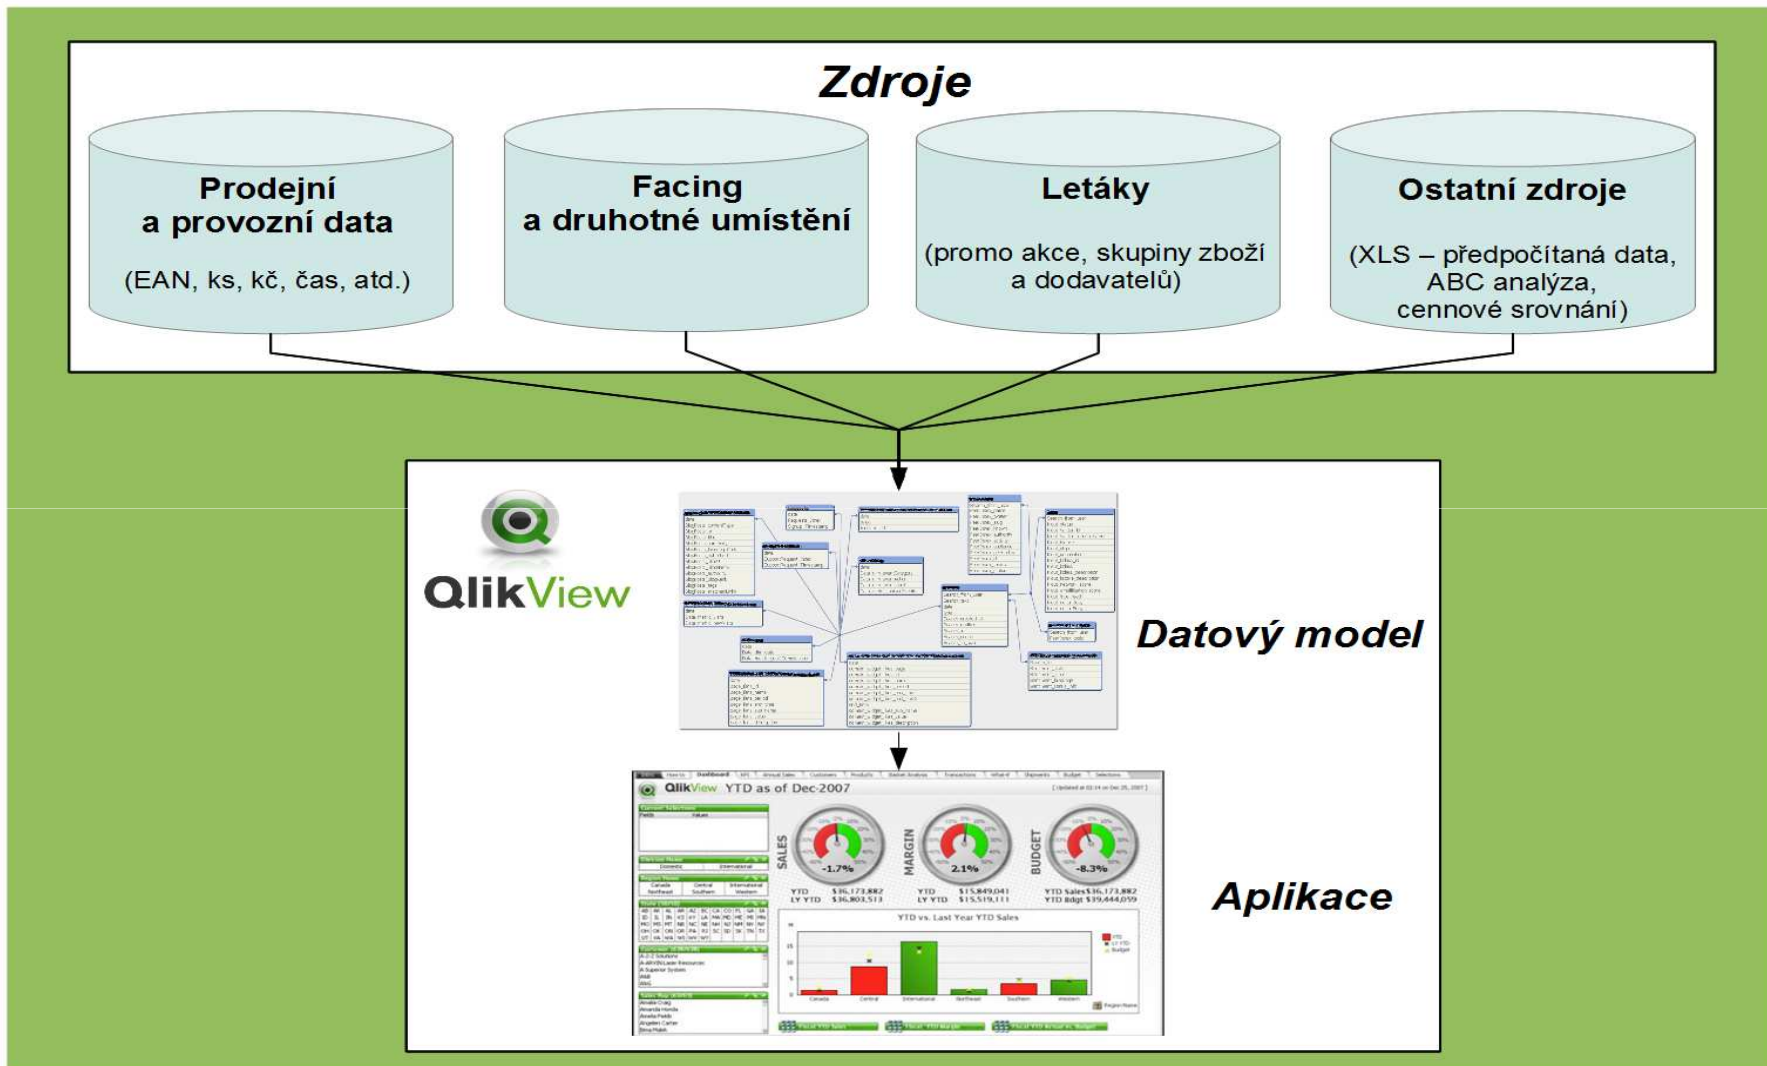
Zdroje

Prodejní a provozní data

(EAN, ks, kč, čas, atd.)

Facing a druhotné umístění

Letáky

(promo akce, skupiny zboží a dodavatelů)

Ostatní zdroje

(XLS – předpočítaná data, ABC analýza, cennové srovnání)

QlikView

Datový model

QlikView YTD as of Dec-2007

SALES

-1.7%

YTD $36,173,882
LY YTD $36,803,513

MARGIN

2.1%

YTD $15,849,041
LY YTD $15,519,111

BUDGET

-8.3%

YTD Sales $36,173,882
YTD Bdgt $39,444,059

YTD vs. Last Year YTD Sales

Aplikace